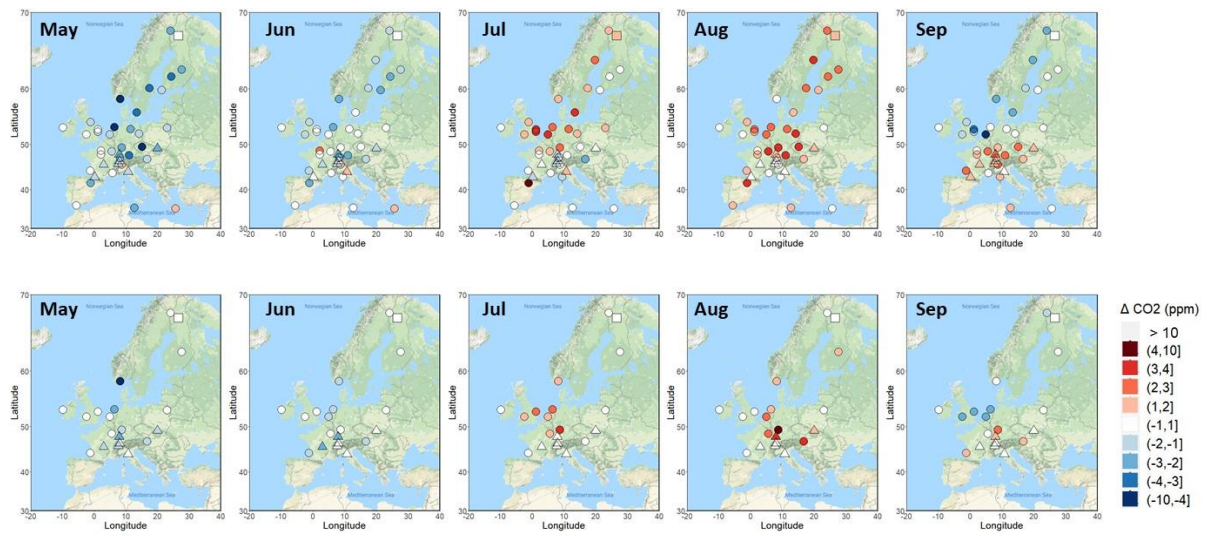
May
Norwegian Sea
70
60
50
40
30
Latitude
-20 -10 0 10 20 30 40
Longitude

Jun
Norwegian Sea
70
60
50
40
30
Latitude
-20 -10 0 10 20 30 40
Longitude

Jul
Norwegian Sea
70
60
50
40
30
Latitude
-20 -10 0 10 20 30 40
Longitude

Aug
Norwegian Sea
70
60
50
40
30
Latitude
-20 -10 0 10 20 30 40
Longitude

Sep
Norwegian Sea
70
60
50
40
30
Latitude
-20 -10 0 10 20 30 40
Longitude

May
Norwegian Sea
Mediterranean Sea
70
60
50
40
30
Latitude
-20 -10 0 10 20 30 40
Longitude

Jun
Norwegian Sea
Mediterranean Sea
70
60
50
40
30
Latitude
-20 -10 0 10 20 30 40
Longitude

Jul
Norwegian Sea
Mediterranean Sea
70
60
50
40
30
Latitude
-20 -10 0 10 20 30 40
Longitude

Aug
Norwegian Sea
Mediterranean Sea
70
60
50
40
30
Latitude
-20 -10 0 10 20 30 40
Longitude

Sep
Norwegian Sea
Mediterranean Sea
70
60
50
40
30
Latitude
-20 -10 0 10 20 30 40
Longitude

Δ CO2 (ppm)
> 10
(4,10]
(3,4]
(2,3]
(1,2]
(-1,1]
(-2,-1]
(-3,-2]
(-4,-3]
(-10,-4]